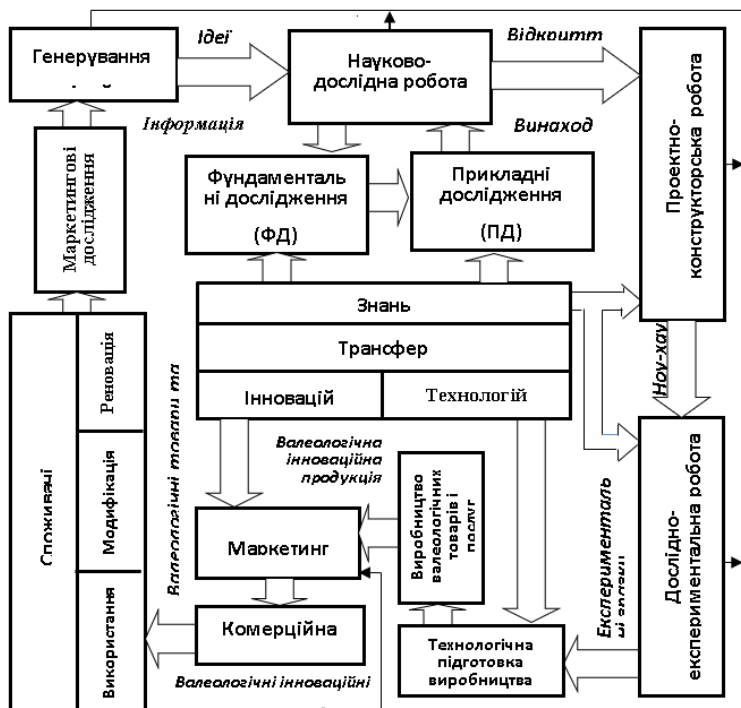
Генерування

Ідеї

Науково-дослідна робота

Відкритт

Інформація

Винаход

Маркетингові дослідження

Фундаменталь ні дослідження

(ФД)

Прикладні дослідження

(ПД)

Проектно-конструкторська робота

Знань

Трансфер

Інновацій

Технологій

Ноу-хау

Споживачі

Реновація

Модифікація

Використання

Валеологічні товари та

Валеологічна інноваційна продукція

Виробництво валеологічних товарів і послуг

Маркетинг

Комерційна

Валеологічні інноваційні

Технологічна підготовка виробництва

Експериментальні зразки

Дослідно-експериментальна робота